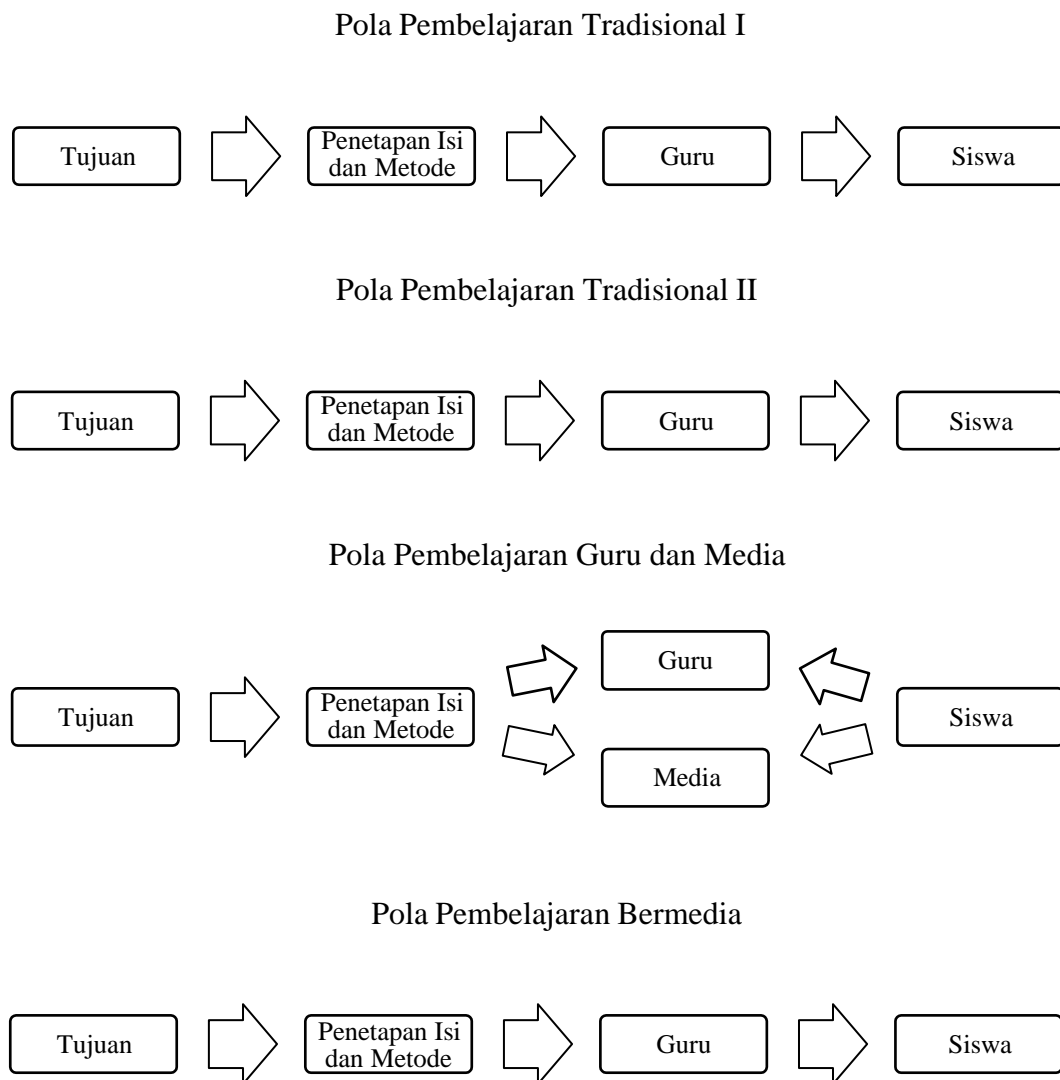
Pola Pembelajaran Tradisional I

Tujuan

Penetapan Isi dan Metode

Guru

Siswa

Pola Pembelajaran Tradisional II

Tujuan

Penetapan Isi dan Metode

Guru

Siswa

Pola Pembelajaran Guru dan Media

Tujuan

Penetapan Isi dan Metode

Guru

Media

Siswa

Pola Pembelajaran Bermedia

Tujuan

Penetapan Isi dan Metode

Guru

Siswa